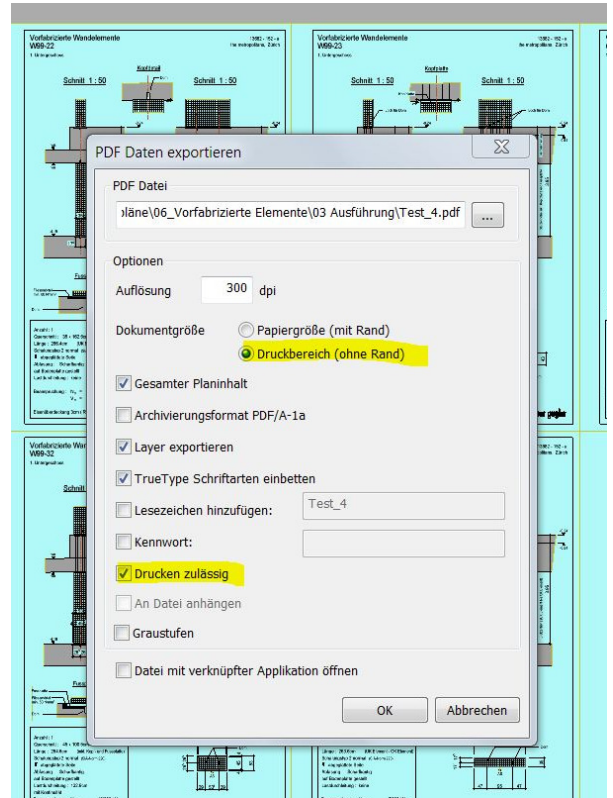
Vorfabrizierte Wandelemente
W99-22

Schnitt 1 : 50

Schnitt 1 : 50

Vorfabrizierte Wandelemente
W99-23

Schnitt 1 : 50

Schnitt 1 : 50

Vorfabrizierte Wandelemente
W99-32

PDF Daten exportieren

PDF Datei

pläne\06_Vorfabrizierte Elemente\03 Ausführung\Test_4.pdf ...

Optionen

Auflösung 300 dpi

Dokumentgröße
Papiergröße (mit Rand)
Druckbereich (ohne Rand)

Gesamter Planinhalt

Archivierungsformat PDF/A-1a

Layer exportieren

TrueType Schriftarten einbetten

Lesezeichen hinzufügen: Test_4

Kennwort:

Drucken zulässig

An Datei anhängen

Graustufen

Datei mit verknüpfter Applikation öffnen

OK Abbrechen